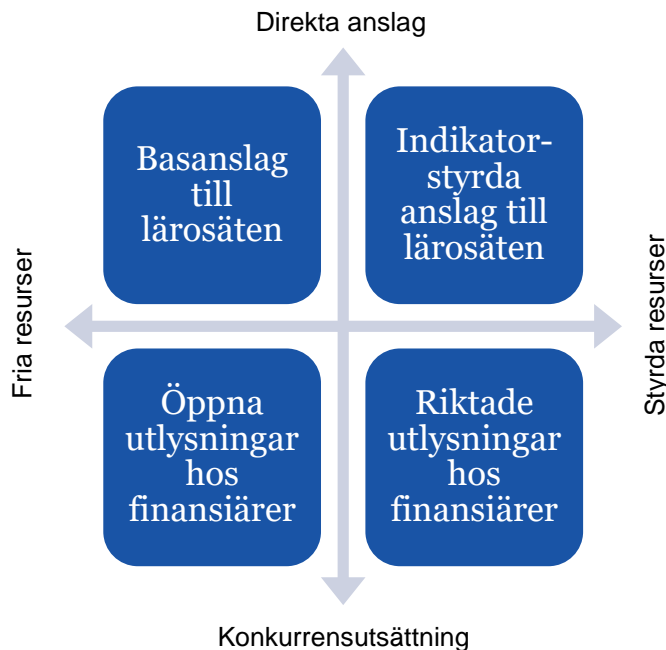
Direkta anslag

Fria resurser

Basanslag till lärosäten

Indikatorstyrda anslag till lärosäten

Styrda resurser

Öppna utlysningar hos finansiärer

Riktade utlysningar hos finansiärer

Konkurrensutsättning